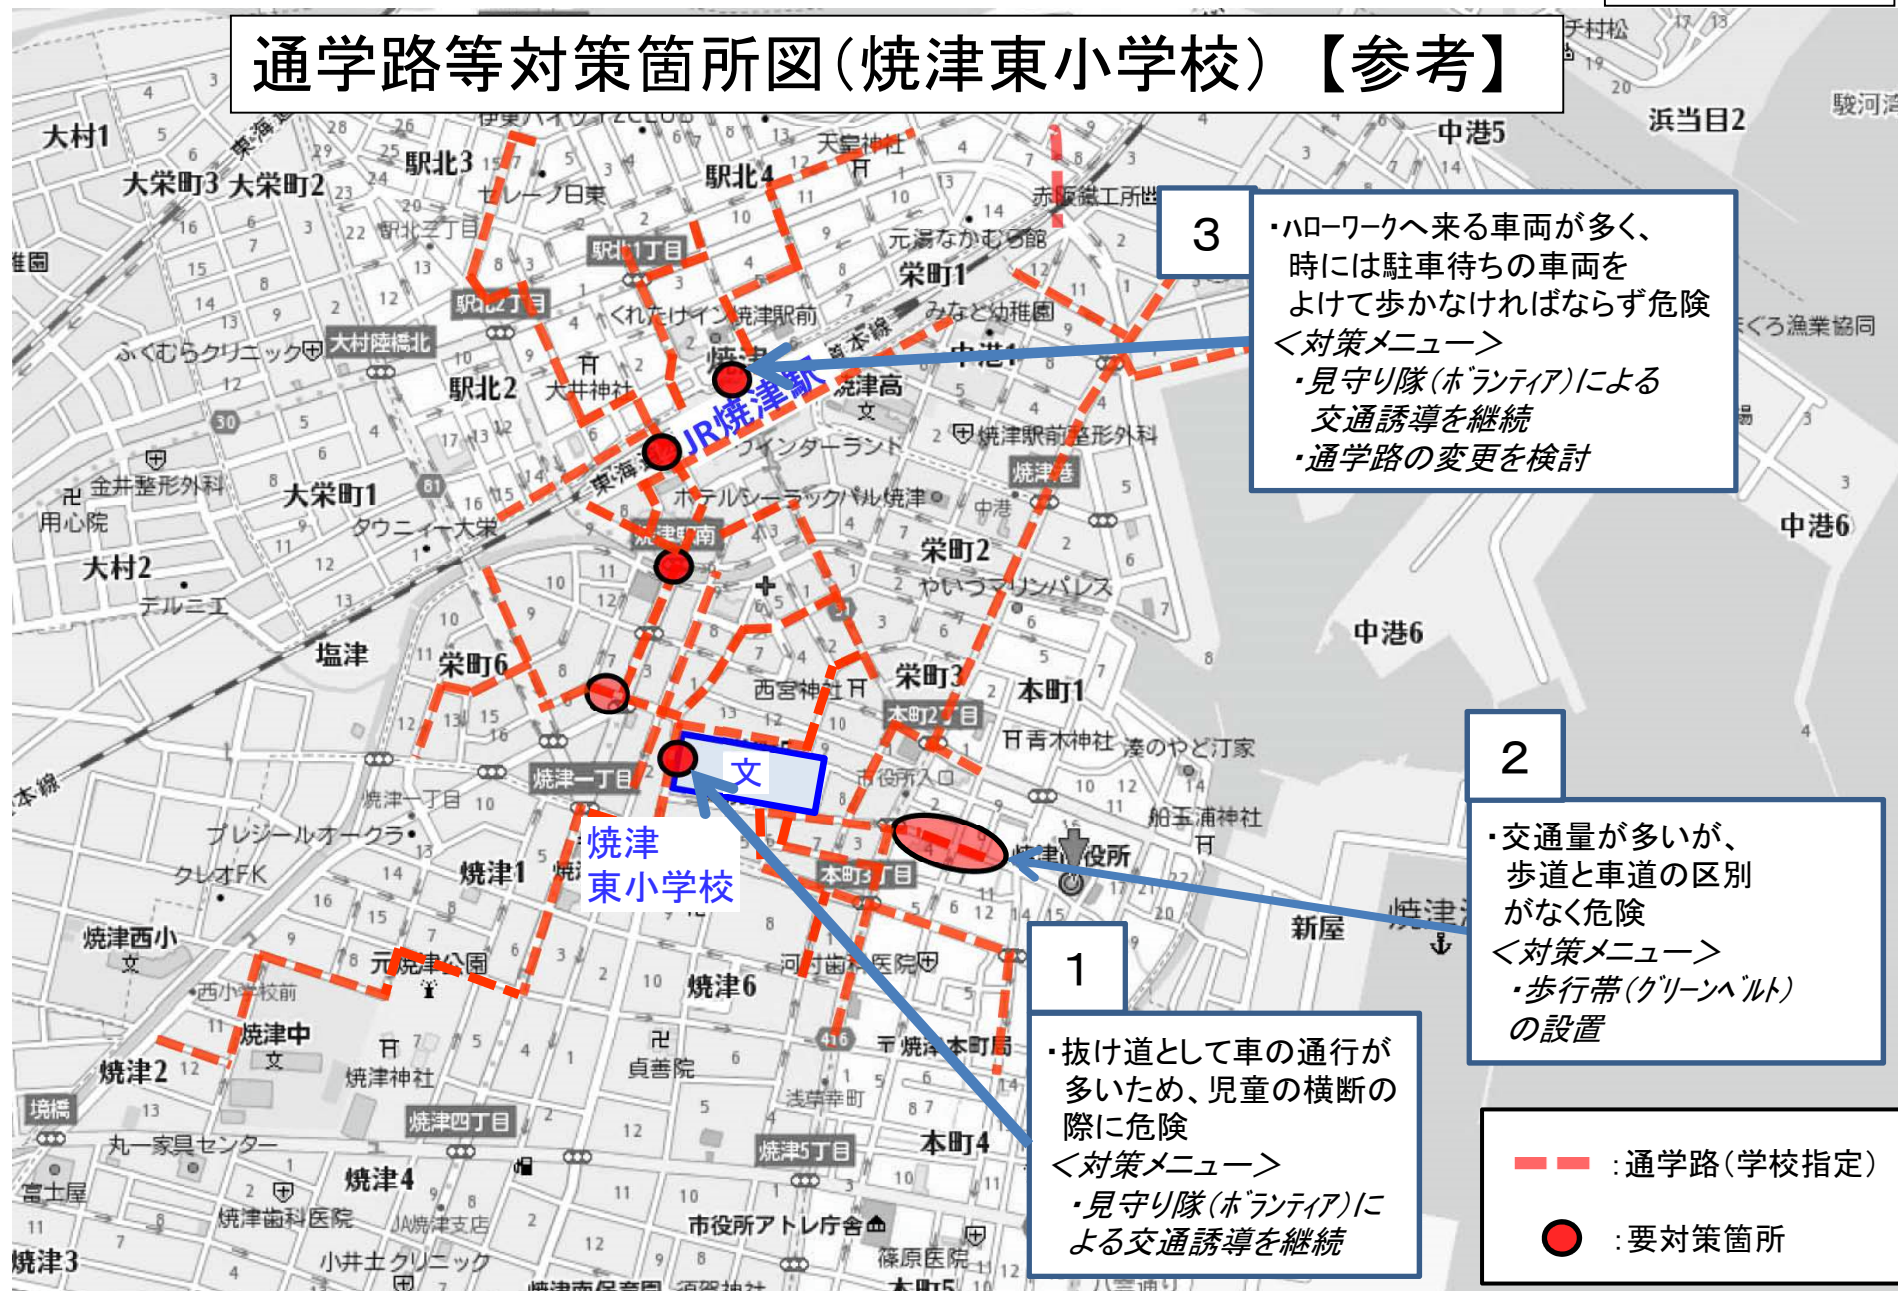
通学路等対策箇所図（焼津東小学校）【参考】

3

・ハローワークへ来る車両が多く、時には駐車待ちの車両をよけて歩かなければならず危険
＜対策メニュー＞
・見守り隊（ボランティア）による交通誘導を継続
・通学路の変更を検討

2

・交通量が多いが、歩道と車道の区別がなく危険
＜対策メニュー＞
・歩行帯（グリーンベルト）の設置

1

・抜け道として車の通行が多いため、児童の横断の際に危険
＜対策メニュー＞
・見守り隊（ボランティア）による交通誘導を継続

：通学路（学校指定）
：要対策箇所

焼津東小学校
文
JR焼津駅

大村1 大栄町3 大栄町2 駅北3 駅北4 駅北2 駅北1丁目 駅北2丁目 大村陸橋北 天宮神社 元湯なかむら館 栄町1 中港5 浜当目2 駿河湾 赤阪鉄工所 みなと幼稚園 くれたけイン焼津駅前 大井神社 焼津高 焼津駅前整形外科 ウインターランド ホテルシーラックパル焼津 中港 焼津港 栄町2 やいづマリンパレス 中港6 中港6 大栄町1 タウニィー大栄 金井整形外科 用心院 大村2 デルニエ 塩津 栄町6 栄町3 西宮神社 本町1 本町2丁目 青木神社 湊のやど汀家 市役所入口 船玉浦神社 焼津市役所 本町3丁目 新屋 焼津一丁目 焼津1 プレジールオークラ クレオFK 焼津西小 西小学校前 元焼津公園 焼津6 河村歯科医院 焼津本町局 焼津中 焼津2 焼津神社 貞善院 浅草幸町 焼津四丁目 焼津5丁目 本町4 丸一家具センター 焼津4 富士屋 焼津歯科医院 JA焼津支店 市役所アトレ庁舎 篠原医院 小井土クリニック 焼津3 境橋 ふくむらクリニック 東海道本線 セレーノ日巣 駅北二丁目 伊東ハイツ 焼津南 焼津